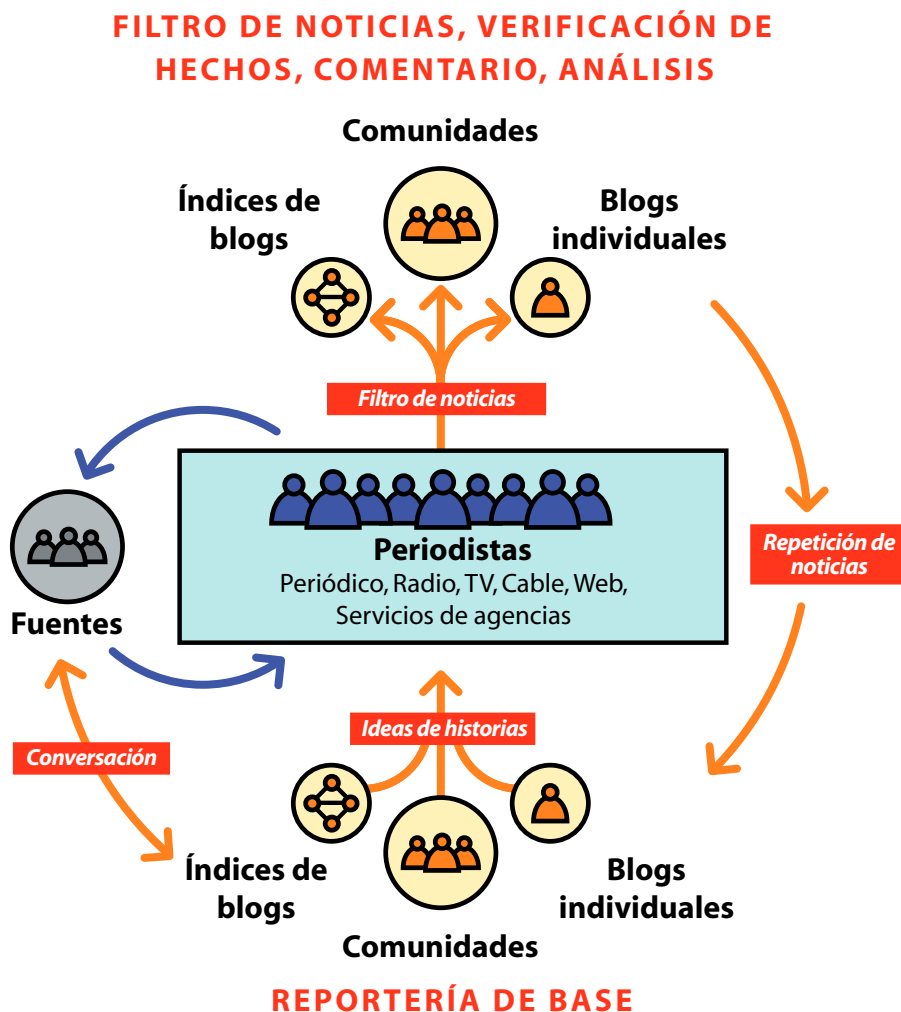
FILTRO DE NOTICIAS, VERIFICACIÓN DE HECHOS, COMENTARIO, ANÁLISIS

Comunidades

Índices de blogs

Blogs individuales

Filtro de noticias

Periodistas
Periódico, Radio, TV, Cable, Web, Servicios de agencias

Fuentes

Repetición de noticias

Ideas de historias

Conversación

Índices de blogs

Blogs individuales

Comunidades

REPORTERÍA DE BASE